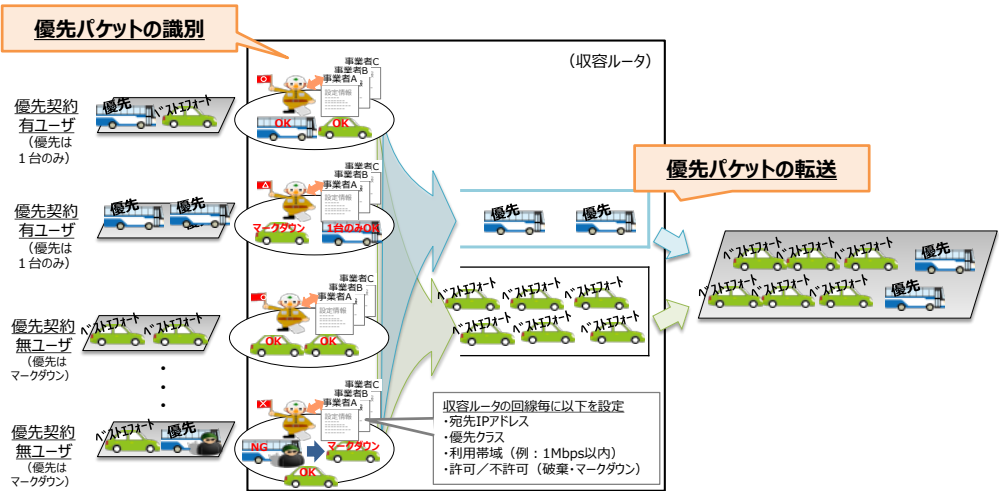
優先パケットの識別

（収容ルータ）

優先パケットの転送

優先契約有ユーザ
（優先は1台のみ）

優先 ベストエフォート

優先契約有ユーザ
（優先は1台のみ）

優先 優先

優先契約無ユーザ
（優先はマークダウン）

ベストエフォート ベストエフォート

・
・
・

優先契約無ユーザ
（優先はマークダウン）

ベストエフォート 優先

○
事業者C
事業者B
事業者A
設定情報
OK OK

△
事業者C
事業者B
事業者A
設定情報
マークダウン 1台のみOK

○
事業者C
事業者B
事業者A
設定情報
OK OK

×
事業者C
事業者B
事業者A
NG マークダウン
OK

優先 優先

ベストエフォート ベストエフォート ベストエフォート
ベストエフォート ベストエフォート ベストエフォート

ベストエフォート ベストエフォート ベストエフォート 優先
ベストエフォート ベストエフォート ベストエフォート 優先

収容ルータの回線毎に以下を設定
・宛先IPアドレス
・優先クラス
・利用帯域（例：1Mbps以内）
・許可／不許可（破棄・マークダウン）